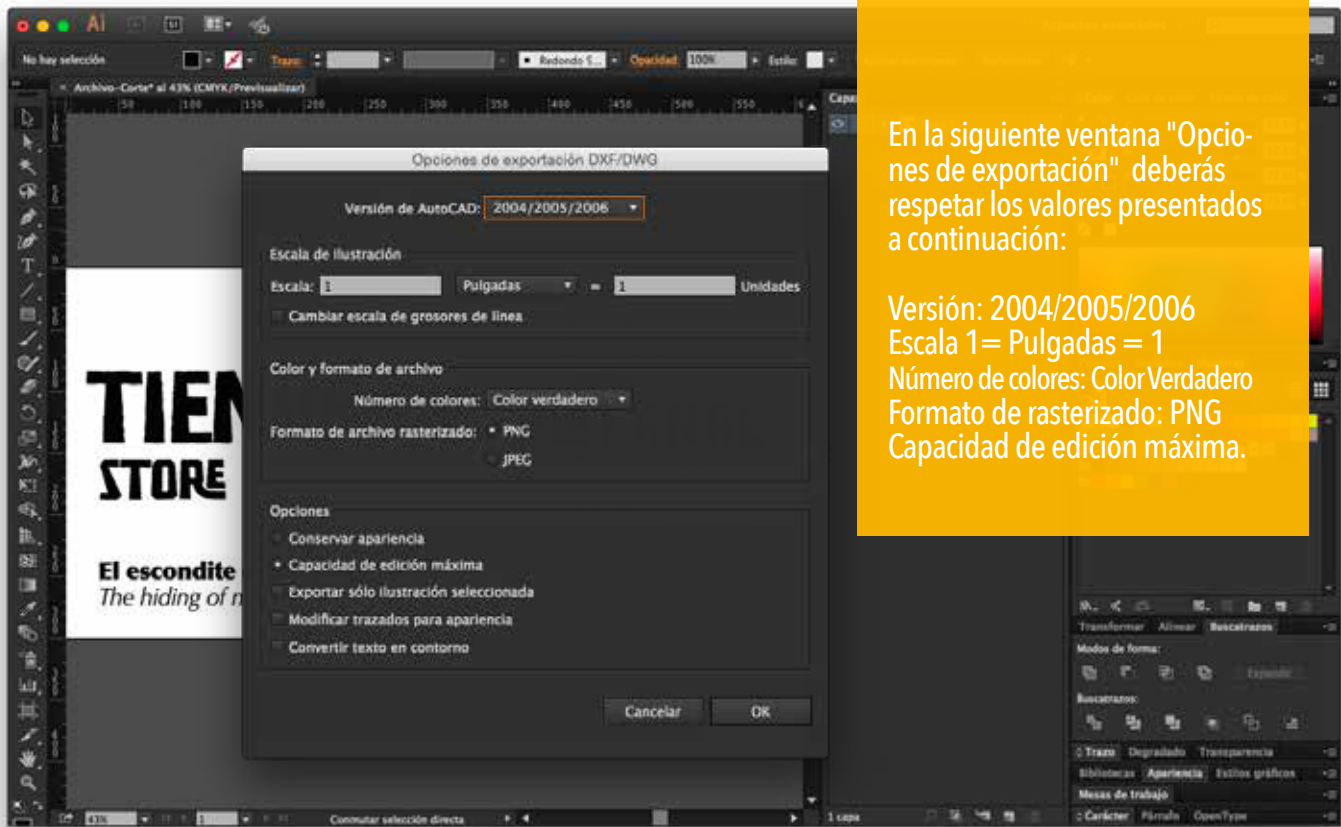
Ai

No hay selección

Trazo:

Redondo 5...

Opacidad: 100%

Estilo:

Archivo-Corte* al 43% (CMYK/Previsualizar)

Capa

En la siguiente ventana "Opciones de exportación" deberás respetar los valores presentados a continuación:

Versión: 2004/2005/2006
Escala 1= Pulgadas = 1
Número de colores: Color Verdadero
Formato de rasterizado: PNG
Capacidad de edición máxima.

Opciones de exportación DXF/DWG

Versión de AutoCAD: 2004/2005/2006

Escala de ilustración

Escala: 1 Pulgadas = 1 Unidades

Cambiar escala de grosores de línea

Color y formato de archivo

Número de colores: Color verdadero

Formato de archivo rasterizado: PNG

JPEG

Opciones

Conservar apariencia

Capacidad de edición máxima

Exportar sólo ilustración seleccionada

Modificar trazados para apariencia

Convertir texto en contorno

Cancelar OK

TIEN
STORE

El escondite
The hiding of

Transformar Alinear Buscatrazos

Modos de forma:

Expandir

Buscatrazos:

Trazo Degradado Transparencia

Bibliotecas Apariencia Estilos gráficos

Mesas de trabajo

Carácter Párrafo OpenType

43%

Conmutar selección directa

1 capa